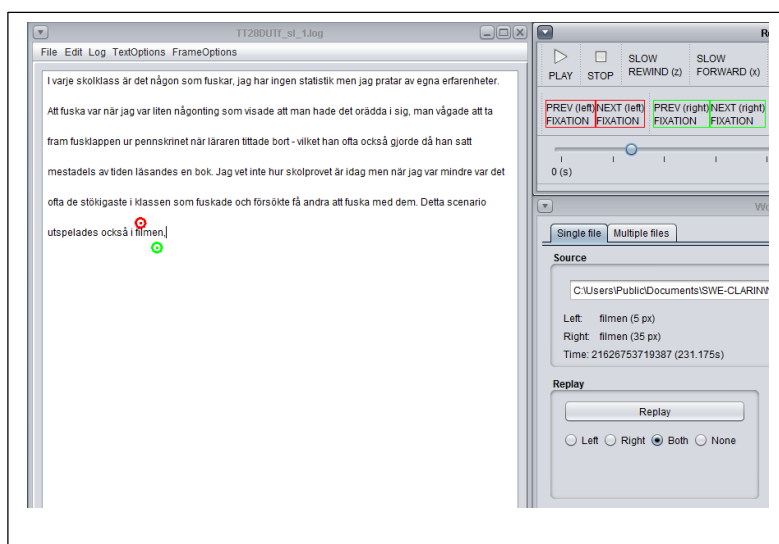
TT28DUTf_sl_1.log

File Edit Log TextOptions FrameOptions

I varje skolklass är det någon som fuskar, jag har ingen statistik men jag pratar av egna erfarenheter.

Att fuska var när jag var liten någonting som visade att man hade det orädda i sig, man vågade att ta fram fusklappen ur pennskrinet när läraren tittade bort - vilket han ofta också gjorde då han satt mestadels av tiden läsandes en bok. Jag vet inte hur skolprovet är idag men när jag var mindre var det ofta de stökigaste i klassen som fuskade och försökte få andra att fuska med dem. Detta scenario utspelades också i filmen.

Re

PLAY STOP SLOW REWIND (z) SLOW FORWARD (x)

PREV (left) FIXATION NEXT (left) FIXATION PREV (right) FIXATION NEXT (right) FIXATION

0 (s)

Wo

Single file Multiple files

Source

C:\Users\Public\Documents\SWE-CLARIN

Left: filmen (5 px)
Right: filmen (35 px)
Time: 21626753719387 (231.175s)

Replay

Replay

Left Right Both None